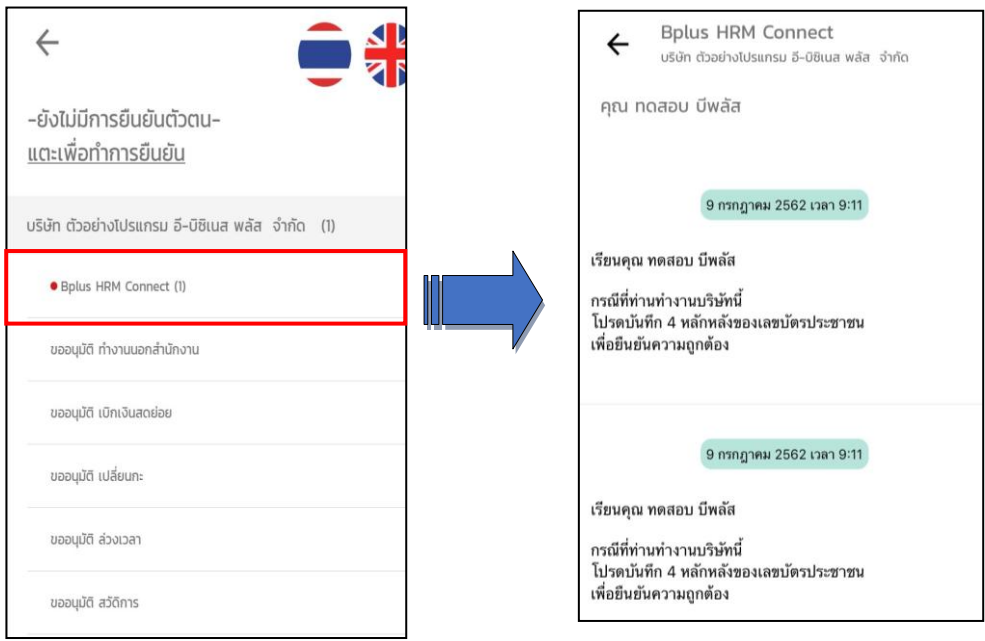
-ยังไม่มีการยืนยันตัวตน-
แตะเพื่อทำการยืนยัน

บริษัท ตัวอย่างโปรแกรม อี-บิซิเนส พลัส จำกัด (1)

Bplus HRM Connect (1)

ขออนุมัติ ทำงานนอกสำนักงาน

ขออนุมัติ เบิกเงินสดย่อย

ขออนุมัติ เปลี่ยนกะ

ขออนุมัติ ล่วงเวลา

ขออนุมัติ สวัสดิการ

Bplus HRM Connect
บริษัท ตัวอย่างโปรแกรม อี-บิซิเนส พลัส จำกัด

คุณ ทดสอบ บีพลัส

9 กรกฎาคม 2562 เวลา 9:11

เรียนคุณ ทดสอบ บีพลัส

กรณีที่ท่านทำงานบริษัทนี้
โปรดบันทึก 4 หลักหลังของเลขบัตรประชาชน
เพื่อยืนยันความถูกต้อง

9 กรกฎาคม 2562 เวลา 9:11

เรียนคุณ ทดสอบ บีพลัส

กรณีที่ท่านทำงานบริษัทนี้
โปรดบันทึก 4 หลักหลังของเลขบัตรประชาชน
เพื่อยืนยันความถูกต้อง